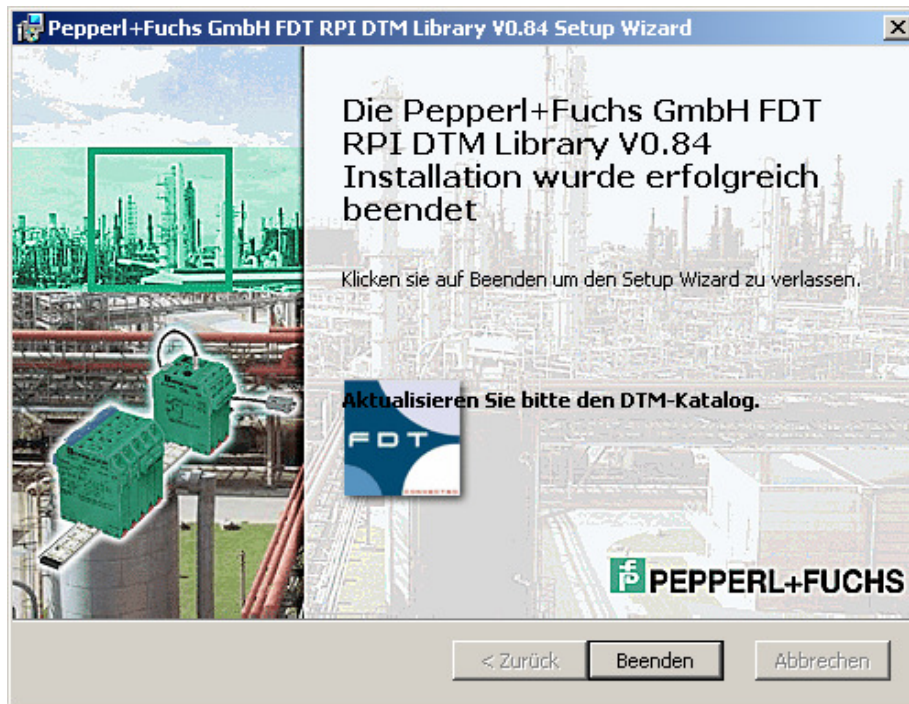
Pepperl+Fuchs GmbH FDT RPI DTM Library V0.84 Setup Wizard

Die Pepperl+Fuchs GmbH FDT RPI DTM Library V0.84 Installation wurde erfolgreich beendet

Klicken sie auf Beenden um den Setup Wizard zu verlassen.

Aktualisieren Sie bitte den DTM-Katalog.

FDT

PEPPERL+FUCHS

< Zurück Beenden Abbrechen